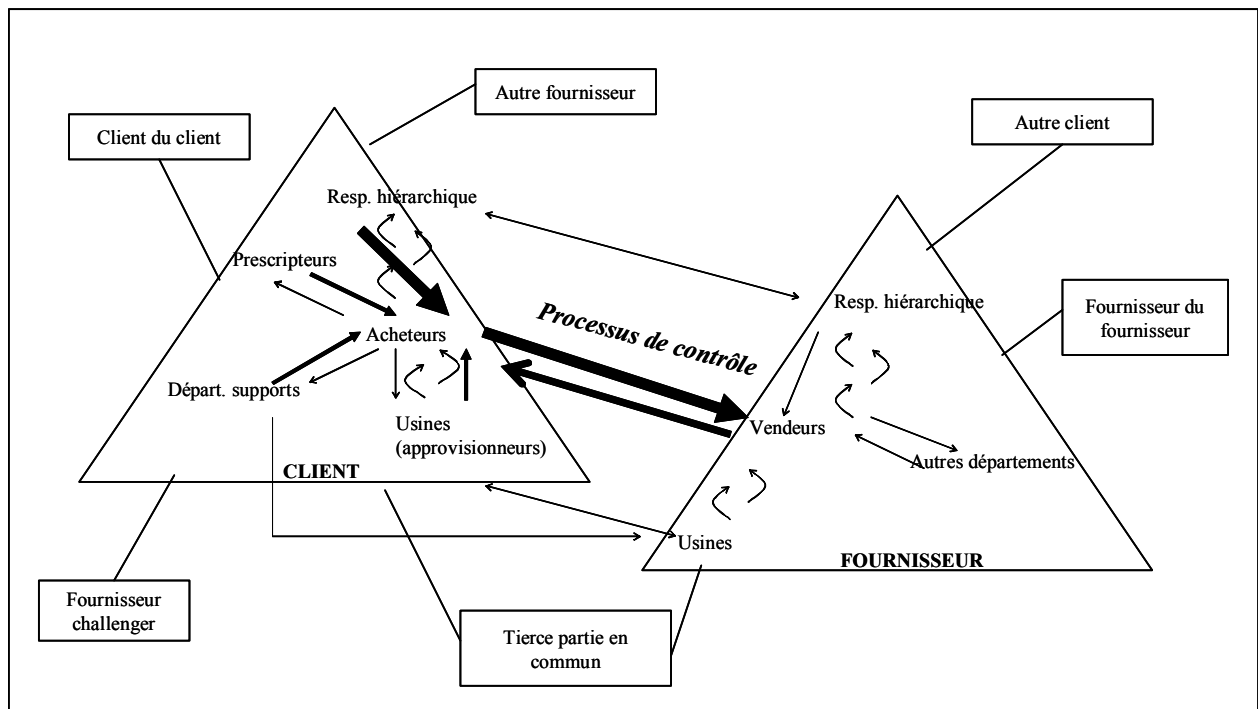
Autre fournisseur

Client du client

Autre client

Resp. hiérarchique

Prescripteurs

Acheteurs

Départ. supports

Usines (approvisionneurs)

CLIENT

Processus de contrôle

Resp. hiérarchique

Fournisseur du fournisseur

Vendeurs

Autres départements

Usines

FOURNISSEUR

Fournisseur challenger

Tierce partie en commun